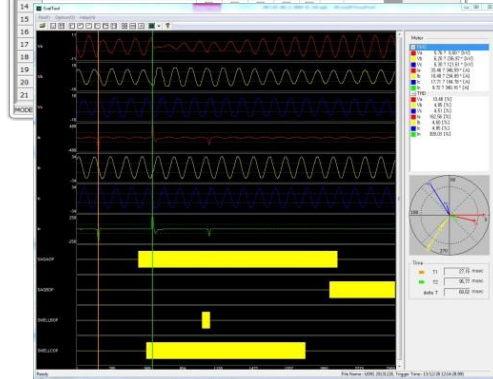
14
15
16
17
18
19
20
21
MODE

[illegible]

Meter

Va
Vb
Vc
Ia
Ib
Ic
In

THD
Va 10.48 [%]
Vb 4.88 [%]
Vc 4.51 [%]
Ia 162.56 [%]
Ib 4.83 [%]
Ic 4.85 [%]
In 100.00 [%]

Va
Vb
Vc
Ia
Ib
Ic
In

SAGAOP
SAGBOP
SWELLBOP
SWELLCOP

180
270

Time
T1 27.51 msec
T2 96.77 msec
delta T 69.27 msec

Ready
File Name: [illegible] Trigger Time: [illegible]